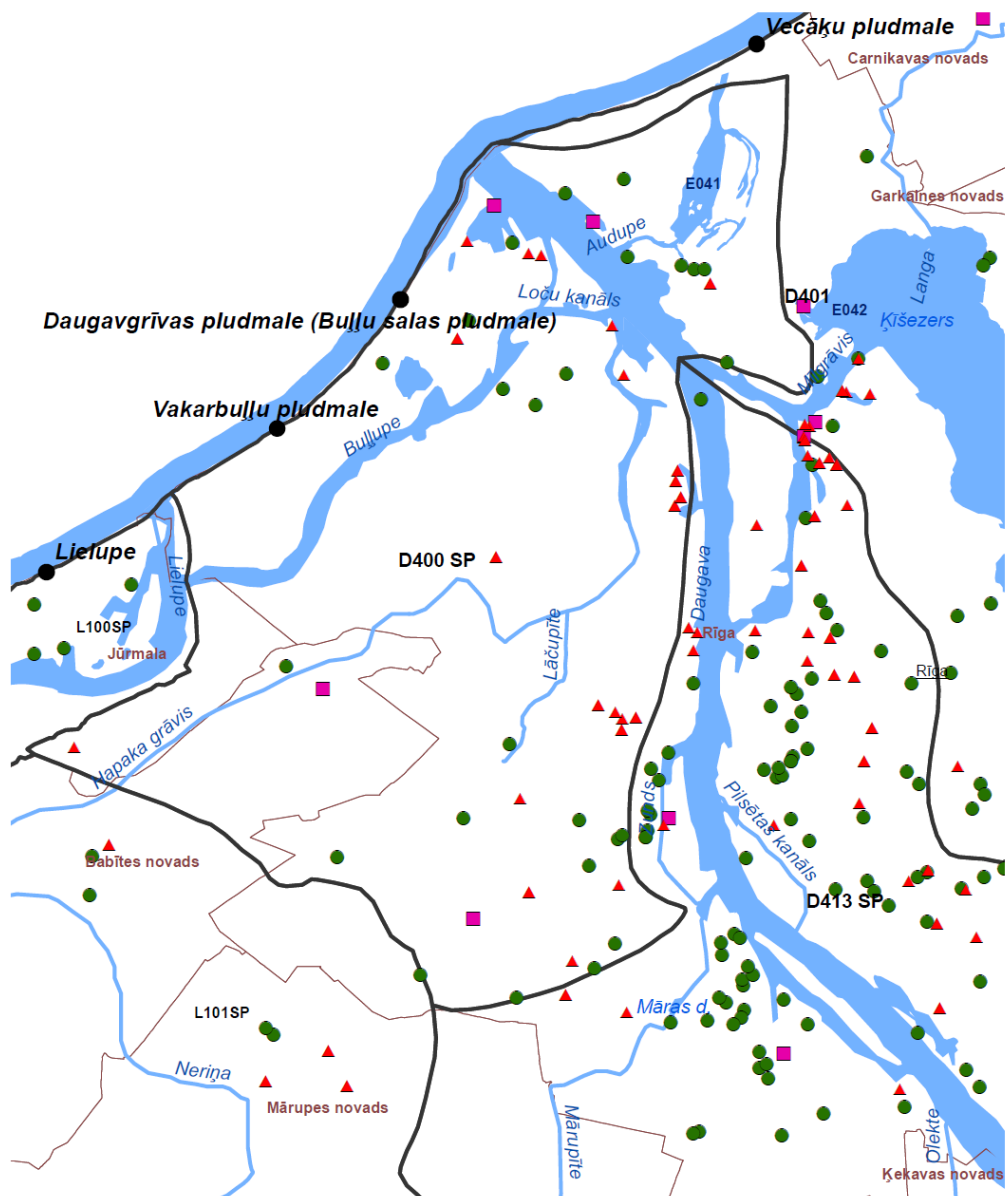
Vecāķu pludmale
Carnikavas novads
E041
Garkalnes novads
Audupe
Loču kanāls
D401
E042
Langa
Ķīšezers
Daugavgrīvas pludmale (Buļļu salas pludmale)
Milgrāvis
Vakarbuļļu pludmale
Buļļupe
Lielupe
Lielupe
D400 SP
L100SP
Jūrmala
Lāčupīte
Daugava
Rīga
Rīga
Hapaka grāvis
Zunds
Pilsētas kanāls
Babītes novads
D413 SP
Māras d.
L101SP
Neriņa
Mārupes novads
Mārupīte
Ķekavas novads
Dlekte